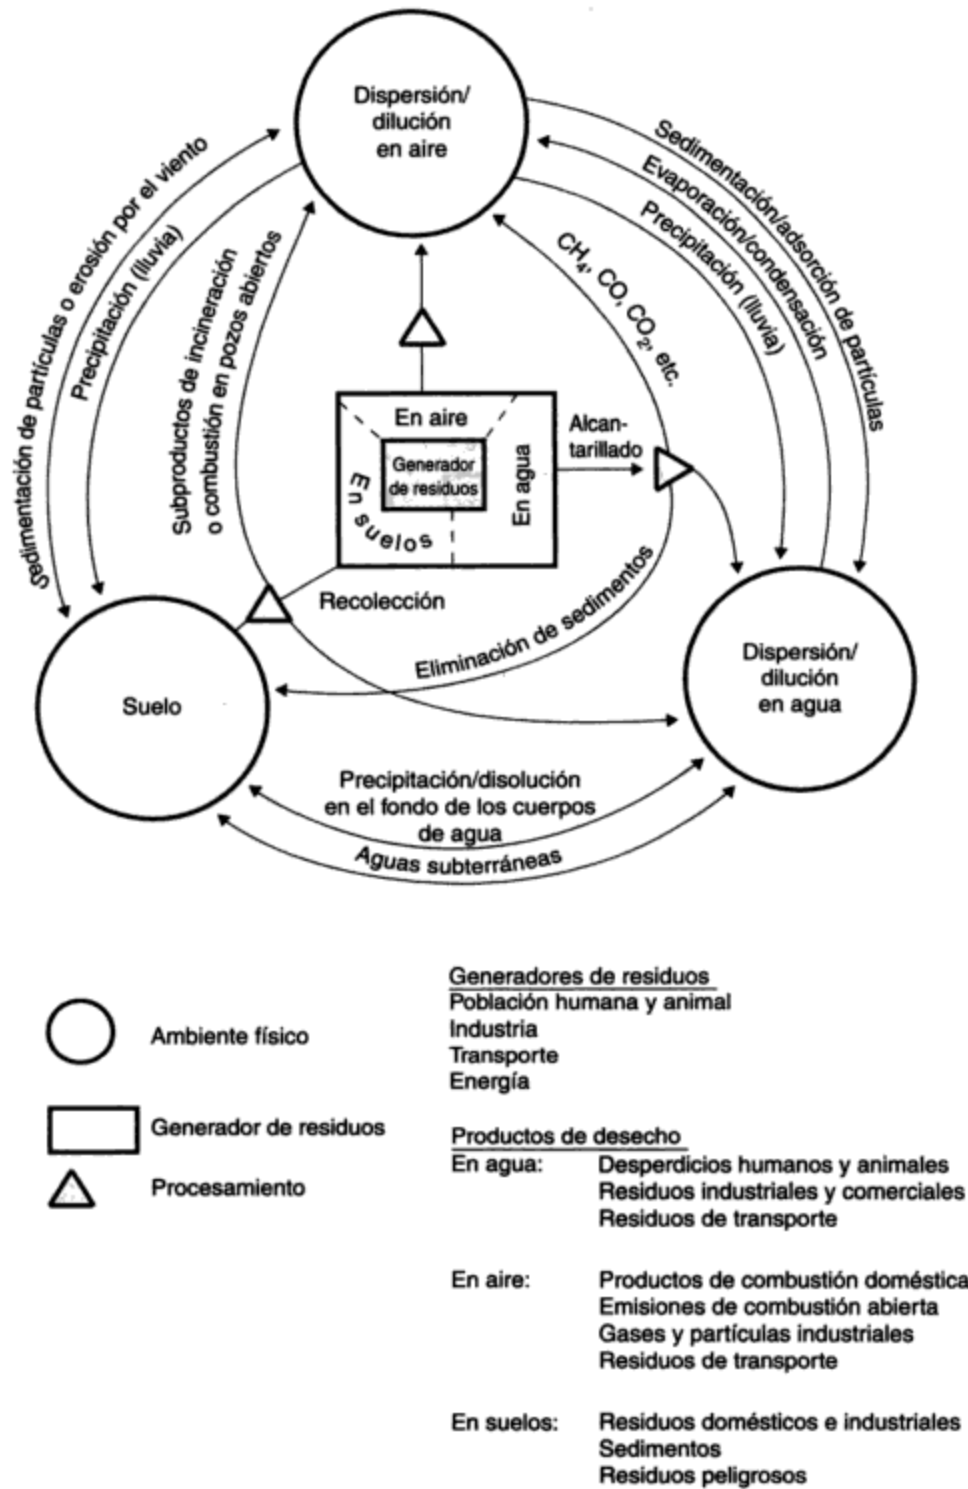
Dispersión/ dilución en aire

Sedimentación de partículas o erosión por el viento

Precipitación (lluvia)

Subproductos de incineración o combustión en pozos abiertos

$CH_4$, CO, $CO_2$, etc.

Sedimentación/adsorción de partículas

Evaporación/condensación

Precipitación (lluvia)

En aire

Generador de residuos

En suelos

En agua

Alcantarillado

Recolección

Eliminación de sedimentos

Suelo

Dispersión/ dilución en agua

Precipitación/disolución en el fondo de los cuerpos de agua

Aguas subterráneas

Ambiente físico

Generador de residuos

Procesamiento

Generadores de residuos
Población humana y animal
Industria
Transporte
Energía

Productos de desecho
En agua: Desperdicios humanos y animales
Residuos industriales y comerciales
Residuos de transporte

En aire: Productos de combustión doméstica
Emisiones de combustión abierta
Gases y partículas industriales
Residuos de transporte

En suelos: Residuos domésticos e industriales
Sedimentos
Residuos peligrosos